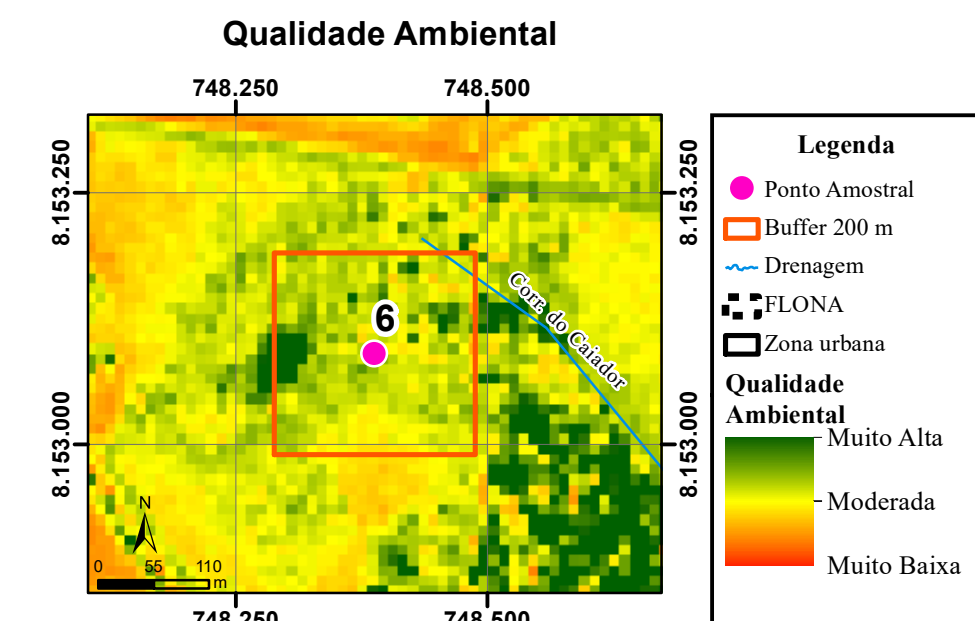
Qualidade Ambiental

748.250

748.500

8.153.250

8.153.000

8.153.250

8.153.000

6

Corr. do Caiador

N

0 55 110 m

748.250

748.500

Legenda

Ponto Amostral

Buffer 200 m

Drenagem

FLONA

Zona urbana

Qualidade Ambiental

Muito Alta

Moderada

Muito Baixa